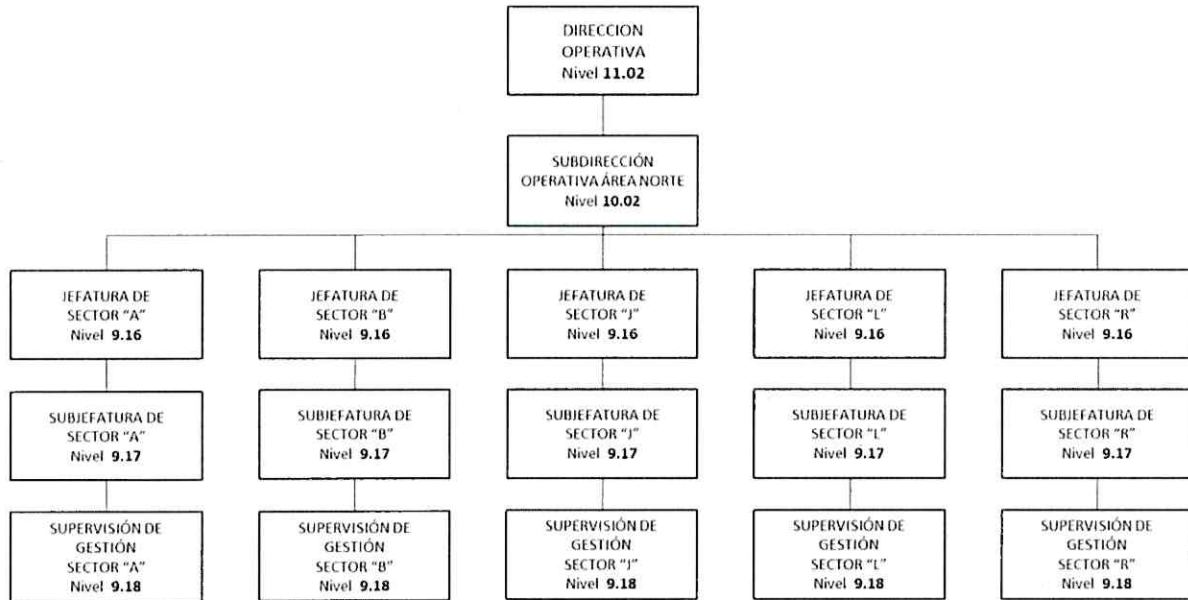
DIRECCION OPERATIVA
Nivel 11.02

SUBDIRECCIÓN OPERATIVA ÁREA NORTE
Nivel 10.02

JEFATURA DE SECTOR "A"
Nivel 9.16

JEFATURA DE SECTOR "B"
Nivel 9.16

JEFATURA DE SECTOR "J"
Nivel 9.16

JEFATURA DE SECTOR "L"
Nivel 9.16

JEFATURA DE SECTOR "R"
Nivel 9.16

SUBJEFATURA DE SECTOR "A"
Nivel 9.17

SUBJEFATURA DE SECTOR "B"
Nivel 9.17

SUBJEFATURA DE SECTOR "J"
Nivel 9.17

SUBJEFATURA DE SECTOR "L"
Nivel 9.17

SUBJEFATURA DE SECTOR "R"
Nivel 9.17

SUPERVISIÓN DE GESTIÓN SECTOR "A"
Nivel 9.18

SUPERVISIÓN DE GESTIÓN SECTOR "B"
Nivel 9.18

SUPERVISIÓN DE GESTIÓN SECTOR "J"
Nivel 9.18

SUPERVISIÓN DE GESTIÓN SECTOR "L"
Nivel 9.18

SUPERVISIÓN DE GESTIÓN SECTOR "R"
Nivel 9.18